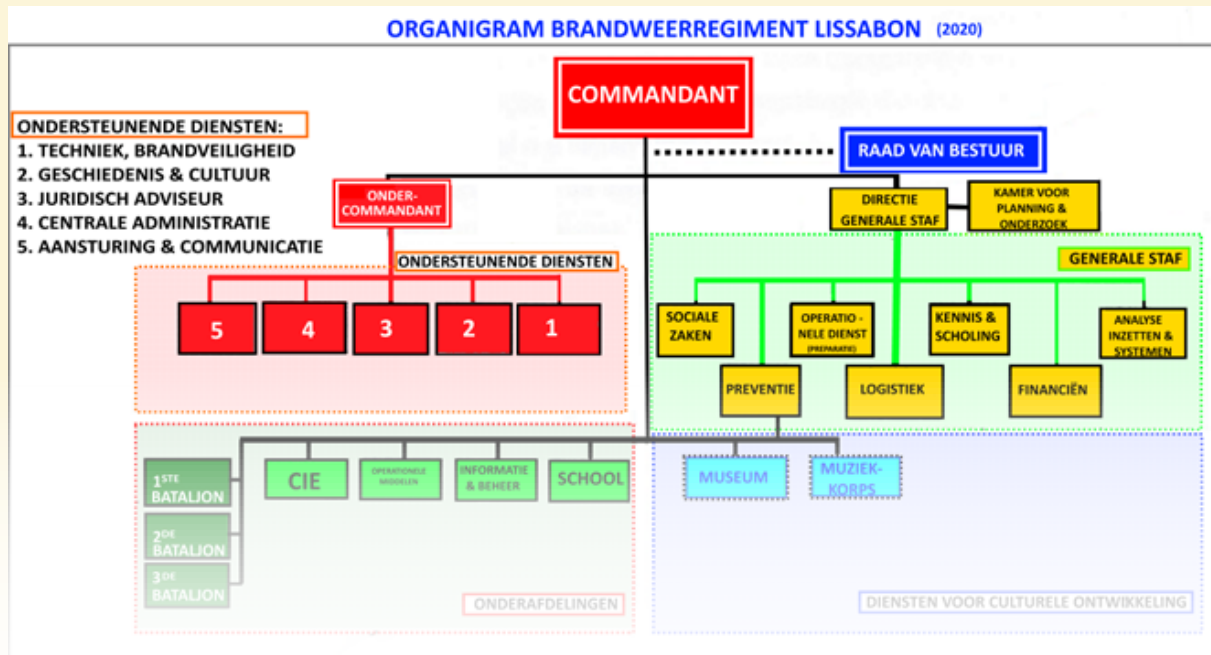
ORGANIGRAM BRANDWEERREGIMENT LISSABON (2020)

COMMANDANT

ONDERSTEUNENDE DIENSTEN:
1. TECHNIEK, BRANDVEILIGHEID
2. GESCHIEDENIS & CULTUUR
3. JURIDISCH ADVISEUR
4. CENTRALE ADMINISTRATIE
5. AANSTURING & COMMUNICATIE

RAAD VAN BESTUUR

ONDER-COMMANDANT

DIRECTIE GENERALE STAF

KAMER VOOR PLANNING & ONDERZOEK

ONDERSTEUNENDE DIENSTEN

GENERALE STAF

5 4 3 2 1

SOCIALE ZAKEN

OPERATIO - NELE DIENST (PREPARATIE)

KENNIS & SCHOLING

ANALYSE INZETTEN & SYSTEMEN

PREVENTIE

LOGISTIEK

FINANCIËN

1STE BATALJON

2DE BATALJON

3DE BATALJON

CIE

OPERATIONELE MODELLEN

INFORMATIE & BEHEER

SCHOOL

MUSEUM

MUZIEK-KORPS

ONDERAFDELINGEN

DIENSTEN VOOR CULTURELE ONTWIKKELING